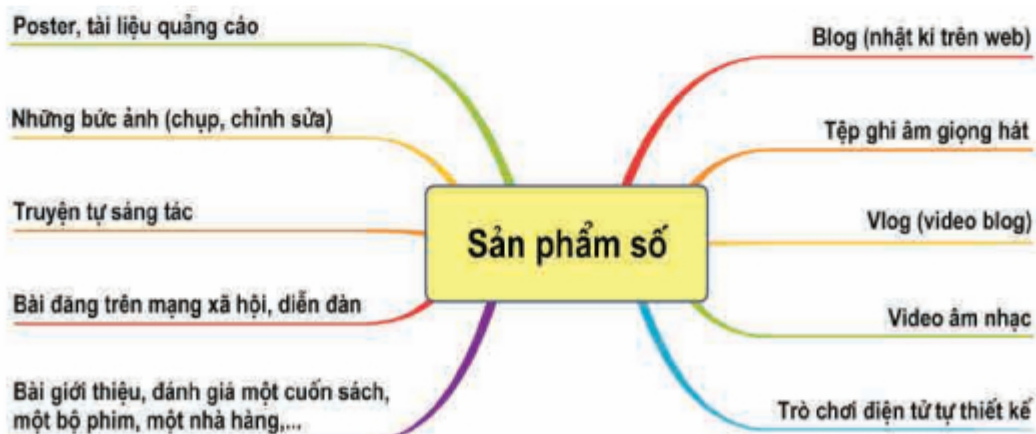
Sản phẩm số

Poster, tài liệu quảng cáo

Những bức ảnh (chụp, chỉnh sửa)

Truyện tự sáng tác

Bài đăng trên mạng xã hội, diễn đàn

Bài giới thiệu, đánh giá một cuốn sách, một bộ phim, một nhà hàng,...

Blog (nhật kí trên web)

Tệp ghi âm giọng hát

Vlog (video blog)

Video âm nhạc

Trò chơi điện tử tự thiết kế